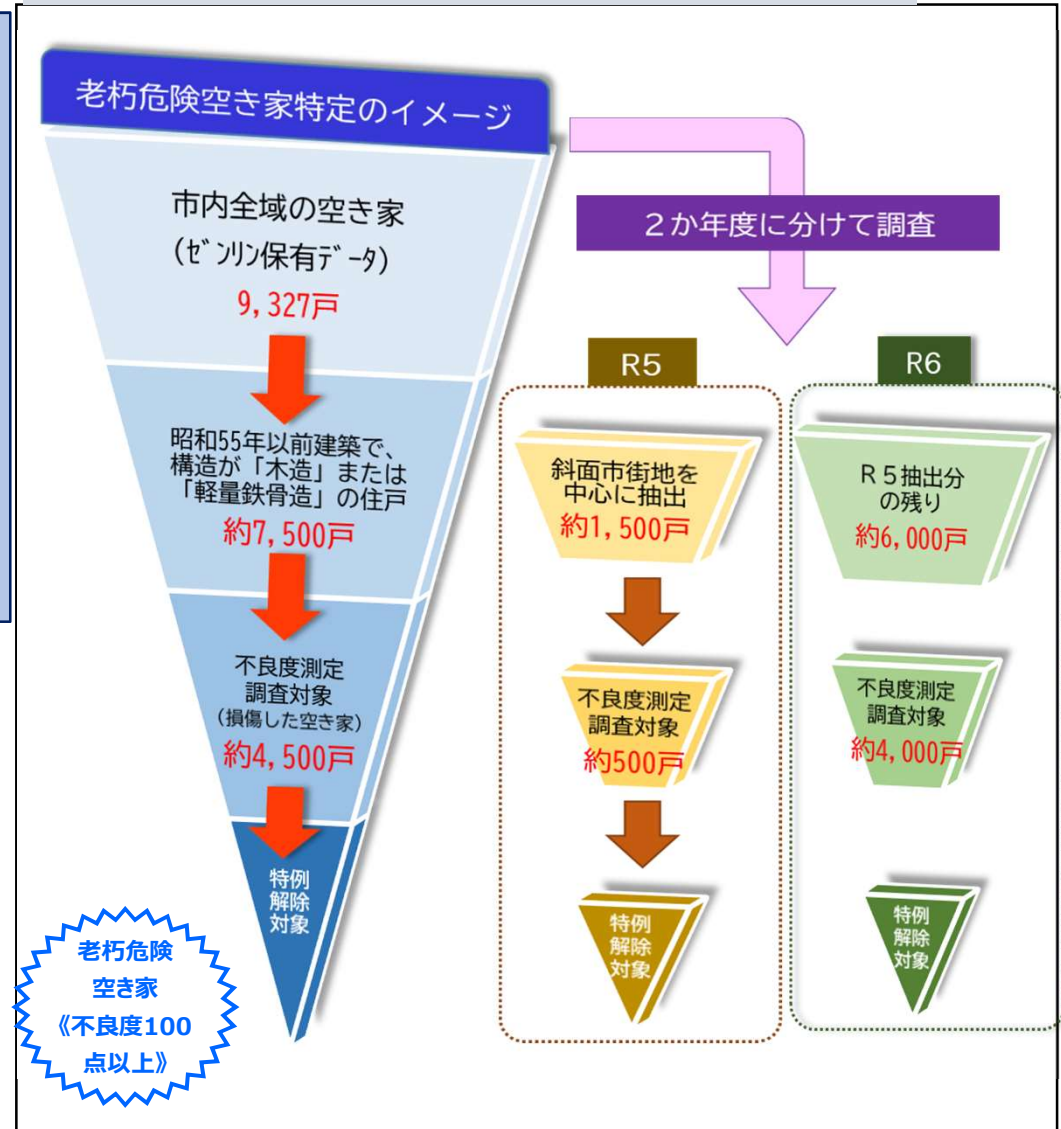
老朽危険空き家特定のイメージ

市内全域の空き家
(ｾﾞﾝﾘﾝ保有ﾃﾞｰﾀ)
9,327戸

昭和55年以前建築で、構造が「木造」または「軽量鉄骨造」の住戸
約7,500戸

不良度測定調査対象
(損傷した空き家)
約4,500戸

特例解除対象

老朽危険空き家《不良度100点以上》

２か年度に分けて調査

R5

斜面市街地を中心に抽出
約1,500戸

不良度測定調査対象
約500戸

特例解除対象

R6

R５抽出分の残り
約6,000戸

不良度測定調査対象
約4,000戸

特例解除対象